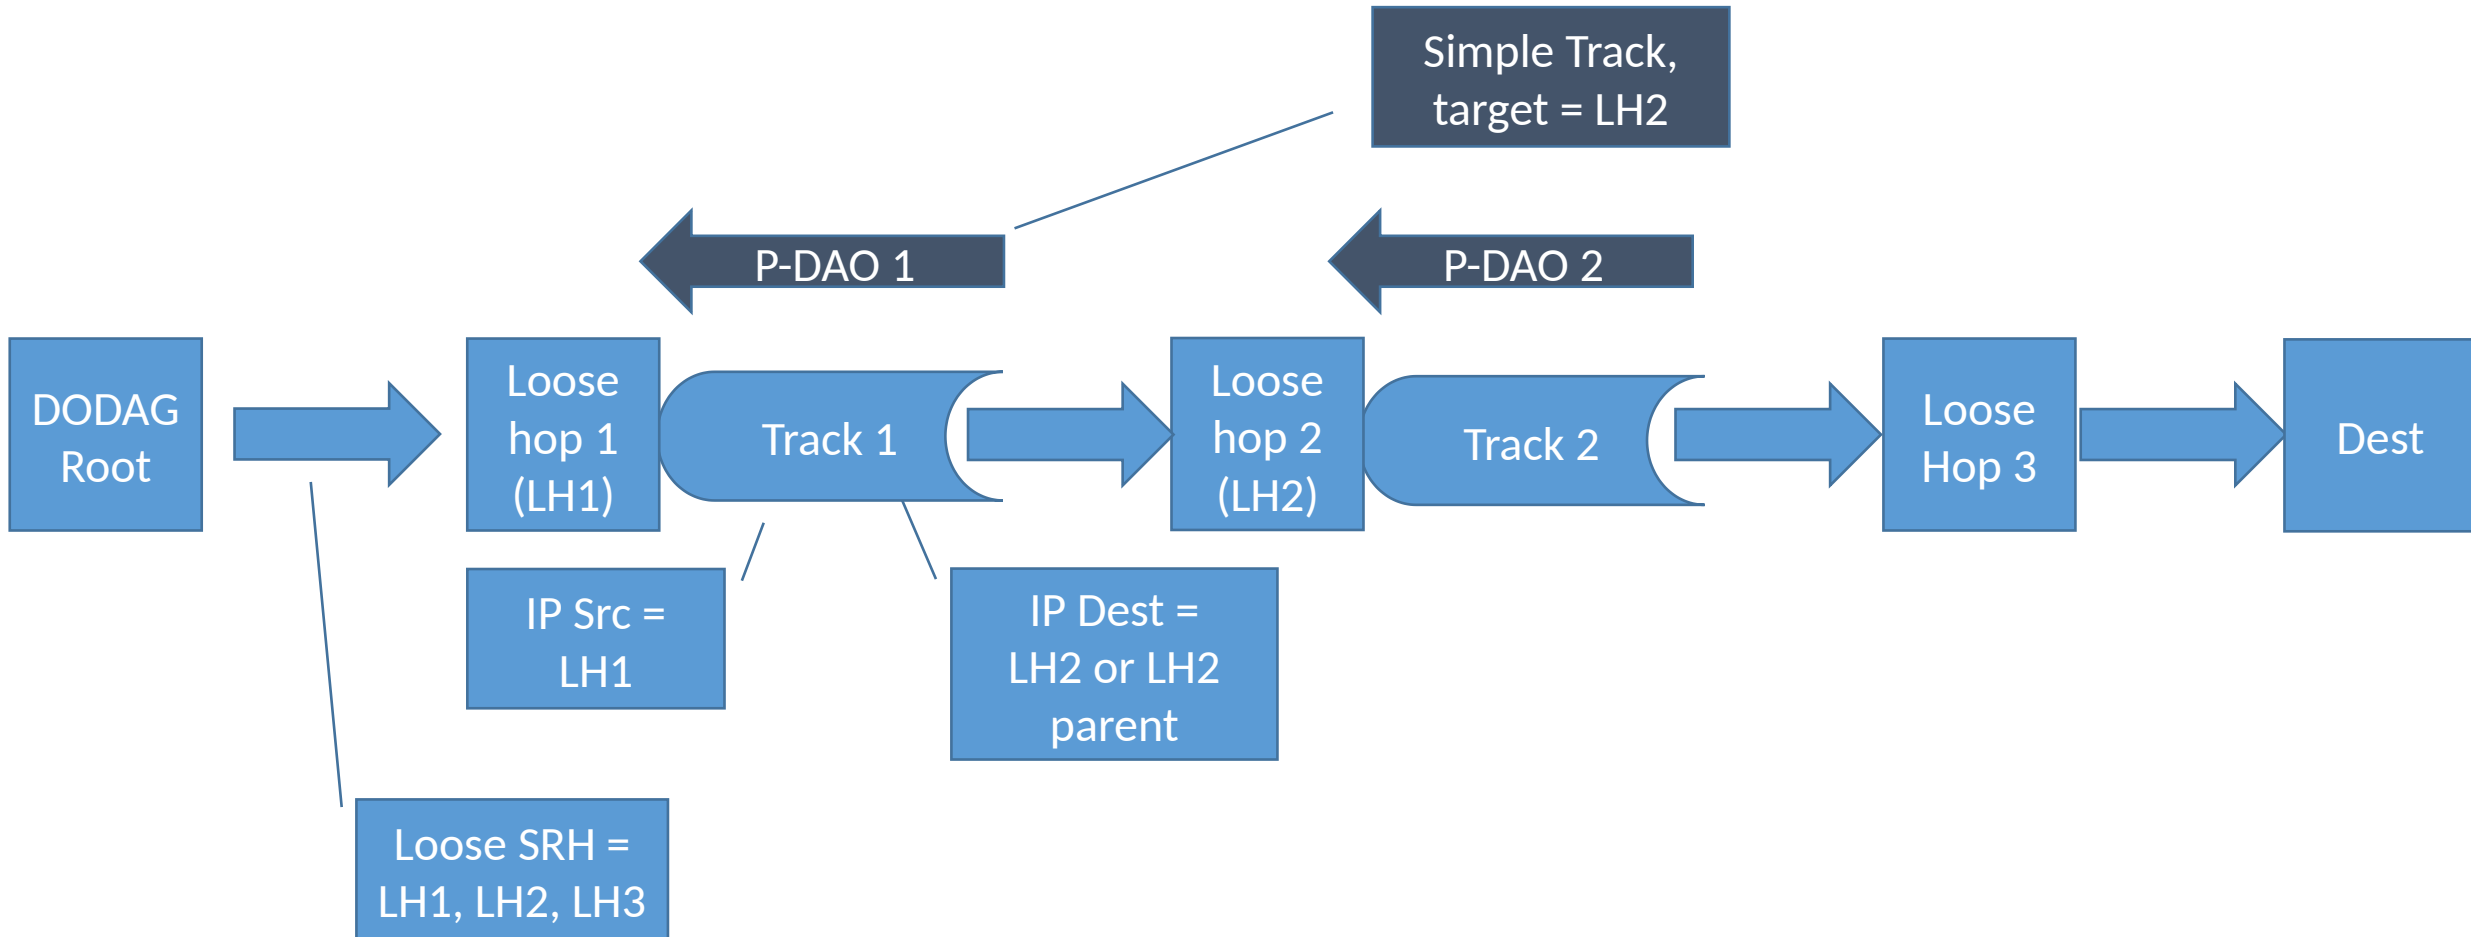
Simple Track, target = LH2

P-DAO 1

P-DAO 2

DODAG Root

Loose hop 1 (LH1)

Track 1

Loose hop 2 (LH2)

Track 2

Loose Hop 3

Dest

IP Src = LH1

IP Dest = LH2 or LH2 parent

Loose SRH = LH1, LH2, LH3